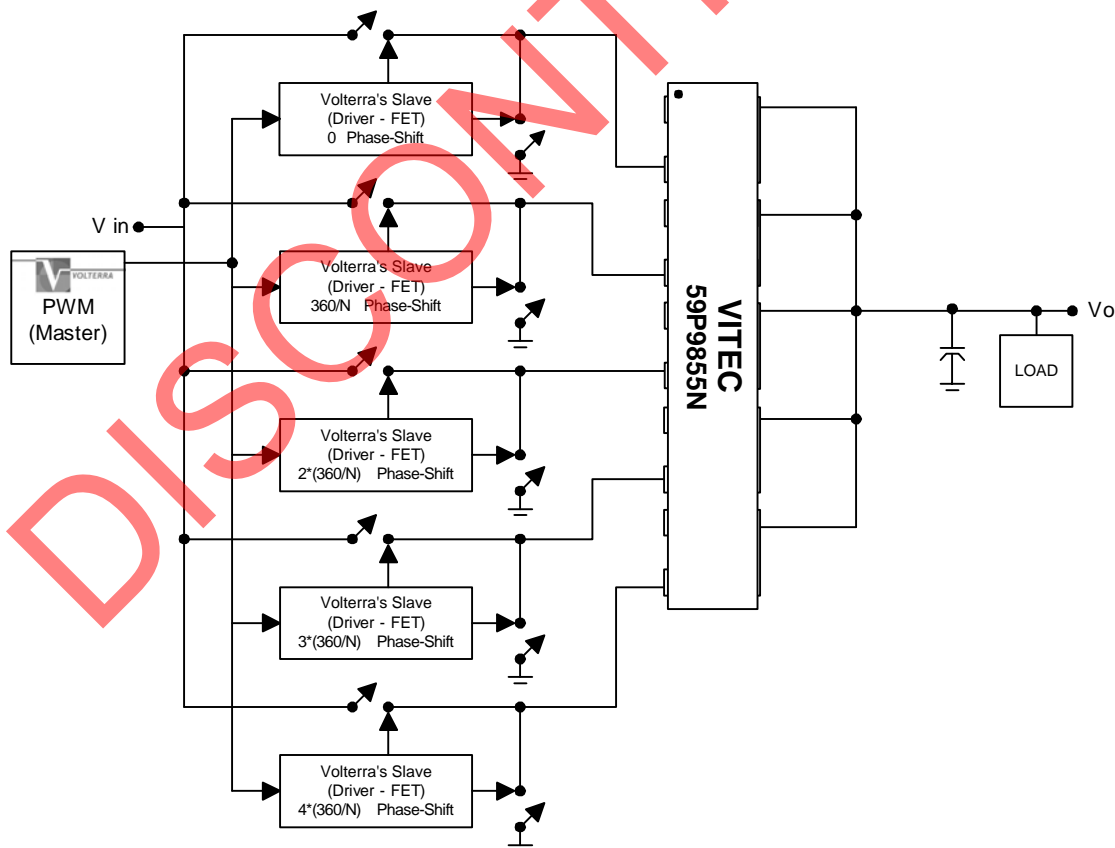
Volterra's Slave
(Driver - FET)
0 Phase-Shift

V in

VOLTERRA
PWM
(Master)

Volterra's Slave
(Driver - FET)
360/N Phase-Shift

Volterra's Slave
(Driver - FET)
2*(360/N) Phase-Shift

Volterra's Slave
(Driver - FET)
3*(360/N) Phase-Shift

Volterra's Slave
(Driver - FET)
4*(360/N) Phase-Shift

VITEC
59P9855N

Vo

LOAD

DISCONTINUED